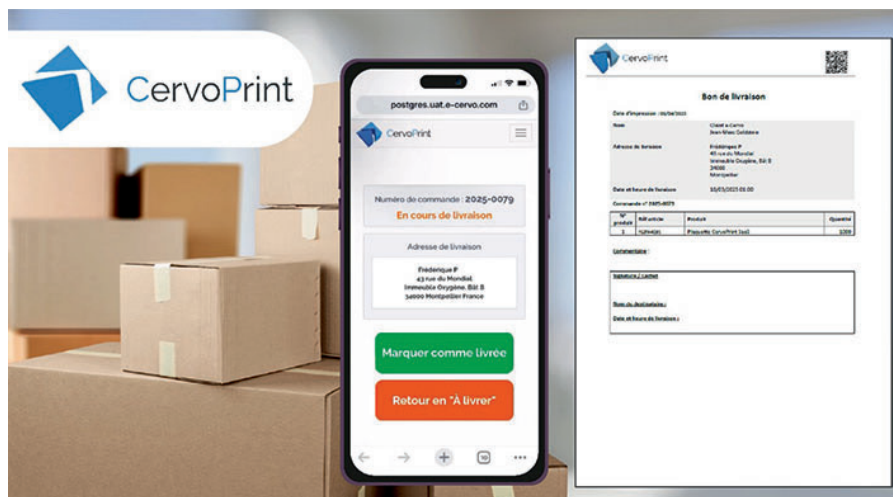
CervoPrint

postgres.uat.e-cervo.com

CervoPrint

Numéro de commande : 2025-0079
En cours de livraison

Adresse de livraison
Frederique P
43 rue du Mondial
Immeuble Oxygène, Bât B
34000 Montpellier France

Marquer comme livrée

Retour en "À livrer"

CervoPrint

Bon de livraison

Date d'impression : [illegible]

| Nom | Client e-Cervo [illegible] |
|---|---|
| Adresse de livraison | Frédérique P 43 rue du Mondial Immeuble Oxygène, Bât B 34000 Montpellier |
| Date et heure de livraison | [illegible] |

Commande n° 2025-0079

| N° produit | Référence | Produit | Quantité |
|---|---|---|---|
| 1 | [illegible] | Plaquette CervoPrint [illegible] | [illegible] |

Commentaire :

Signature / Cachet

Nom du destinataire :

Date et heure de livraison :